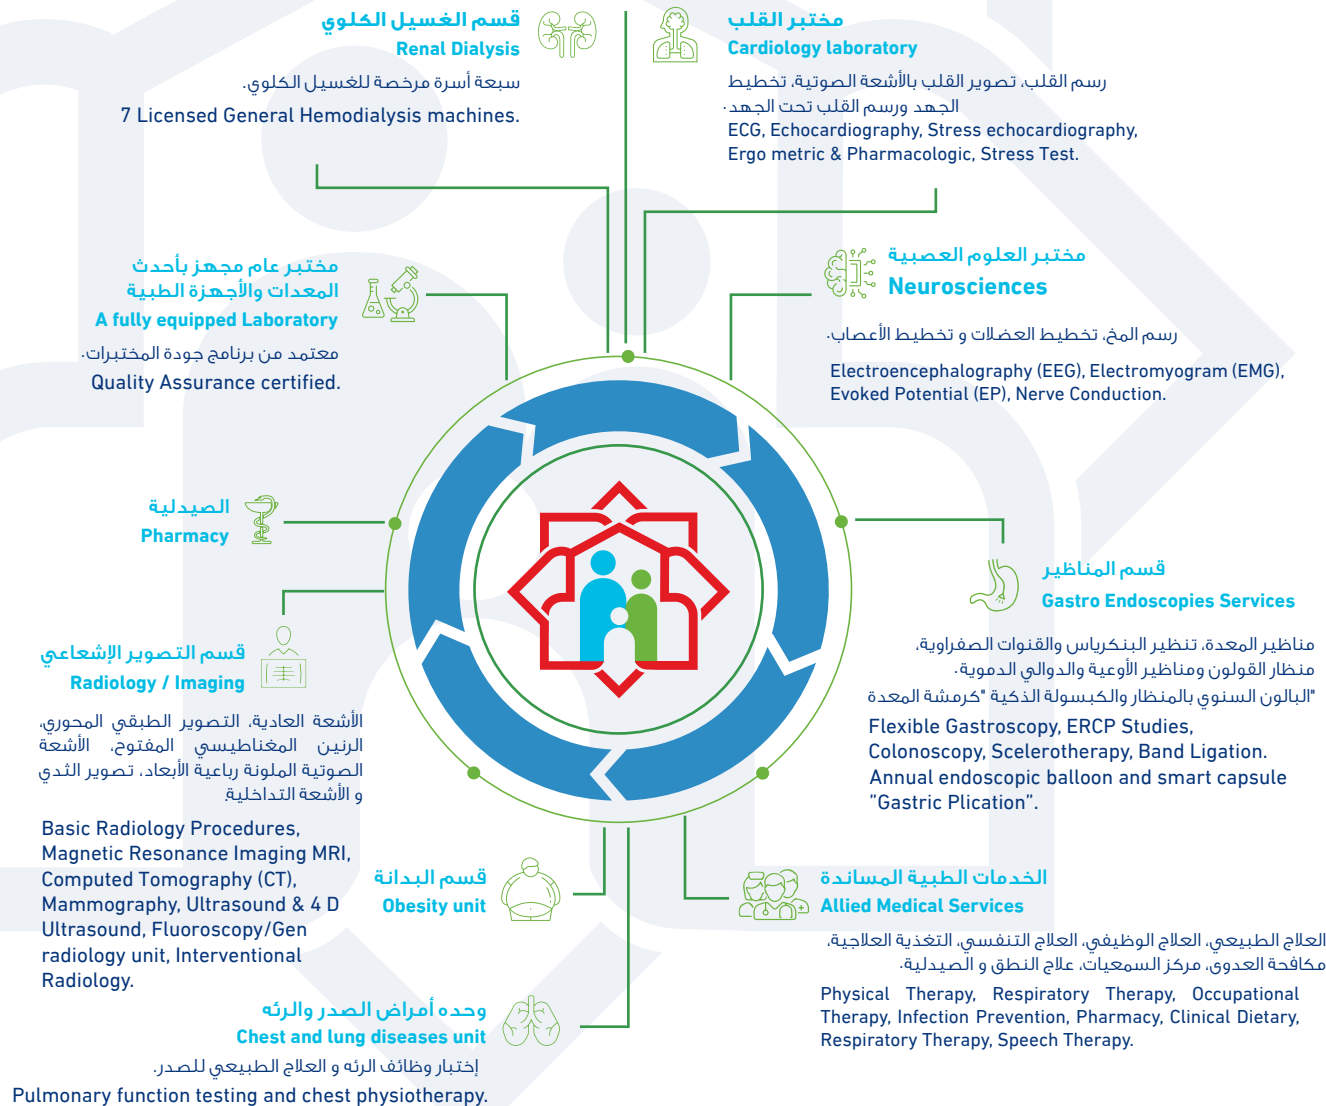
قسم الغسيل الكلوي
Renal Dialysis
سبعة أسرة مرخصة للغسيل الكلوي.
7 Licensed General Hemodialysis machines.

مختبر القلب
Cardiology laboratory
رسم القلب، تصوير القلب بالأشعة الصوتية، تخطيط الجهد ورسم القلب تحت الجهد.
ECG, Echocardiography, Stress echocardiography, Ergo metric & Pharmacologic, Stress Test.

مختبر عام مجهز بأحدث المعدات والأجهزة الطبية
A fully equipped Laboratory
معتمد من برنامج جودة المختبرات.
Quality Assurance certified.

مختبر العلوم العصبية
Neurosciences
رسم المخ، تخطيط العضلات و تخطيط الأعصاب.
Electroencephalography (EEG), Electromyogram (EMG), Evoked Potential (EP), Nerve Conduction.

الصيدلية
Pharmacy

قسم المناظير
Gastro Endoscopies Services
مناظير المعدة، تنظير البنكرياس والقنوات الصفراوية، منظار القولون ومناظير الأوعية والدوالي الدموية. "البالون السنوي بالمنظار والكبسولة الذكية "كرمشة المعدة
Flexible Gastroscopy, ERCP Studies, Colonoscopy, Scelerotherapy, Band Ligation. Annual endoscopic balloon and smart capsule "Gastric Plication".

قسم التصوير الإشعاعي
Radiology / Imaging
الأشعة العادية، التصوير الطبقي المحوري، الرنين المغناطيسي المفتوح، الأشعة الصوتية الملونة رباعية الأبعاد، تصوير الثدي و الأشعة التداخلية
Basic Radiology Procedures, Magnetic Resonance Imaging MRI, Computed Tomography (CT), Mammography, Ultrasound & 4 D Ultrasound, Fluoroscopy/Gen radiology unit, Interventional Radiology.

قسم البدانة
Obesity unit

الخدمات الطبية المساندة
Allied Medical Services
العلاج الطبيعي، العلاج الوظيفي، العلاج التنفسي، التغذية العلاجية، مكافحة العدوى، مركز السمعيات، علاج النطق و الصيدلية.
Physical Therapy, Respiratory Therapy, Occupational Therapy, Infection Prevention, Pharmacy, Clinical Dietary, Respiratory Therapy, Speech Therapy.

وحده أمراض الصدر والرئه
Chest and lung diseases unit
إختبار وظائف الرئه و العلاج الطبيعي للصدر.
Pulmonary function testing and chest physiotherapy.